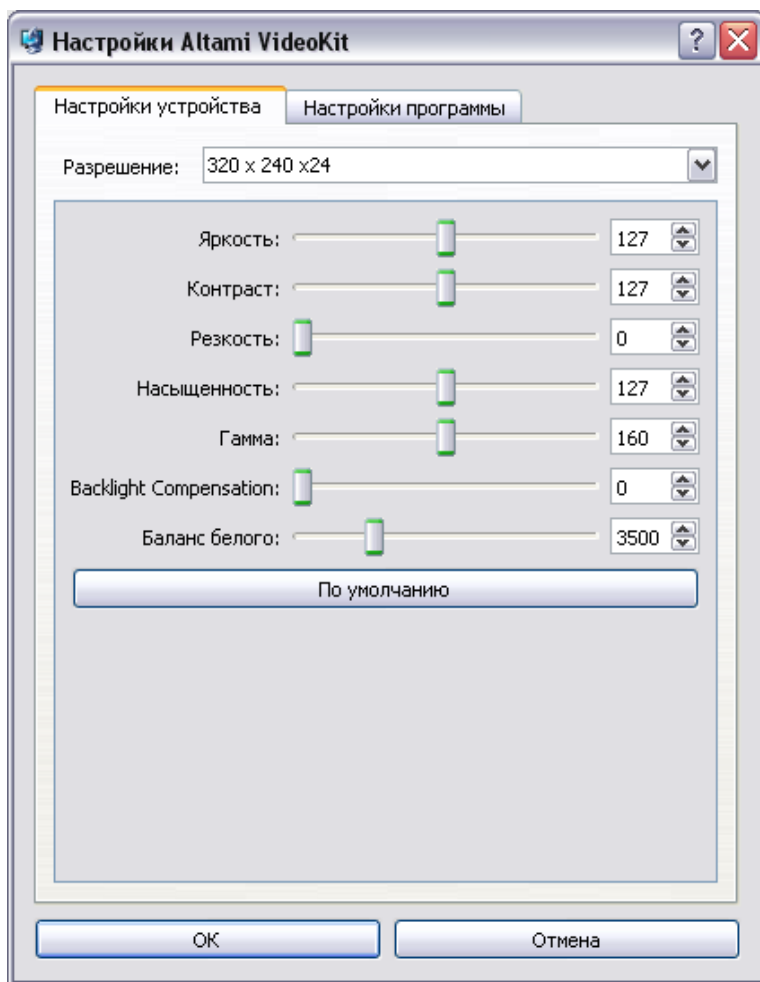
Настройки Altami VideoKit

Настройки устройства
Настройки программы

Разрешение: 320 x 240 x24

Яркость: 127
Контраст: 127
Резкость: 0
Насыщенность: 127
Гамма: 160
Backlight Compensation: 0
Баланс белого: 3500

По умолчанию

OK
Отмена